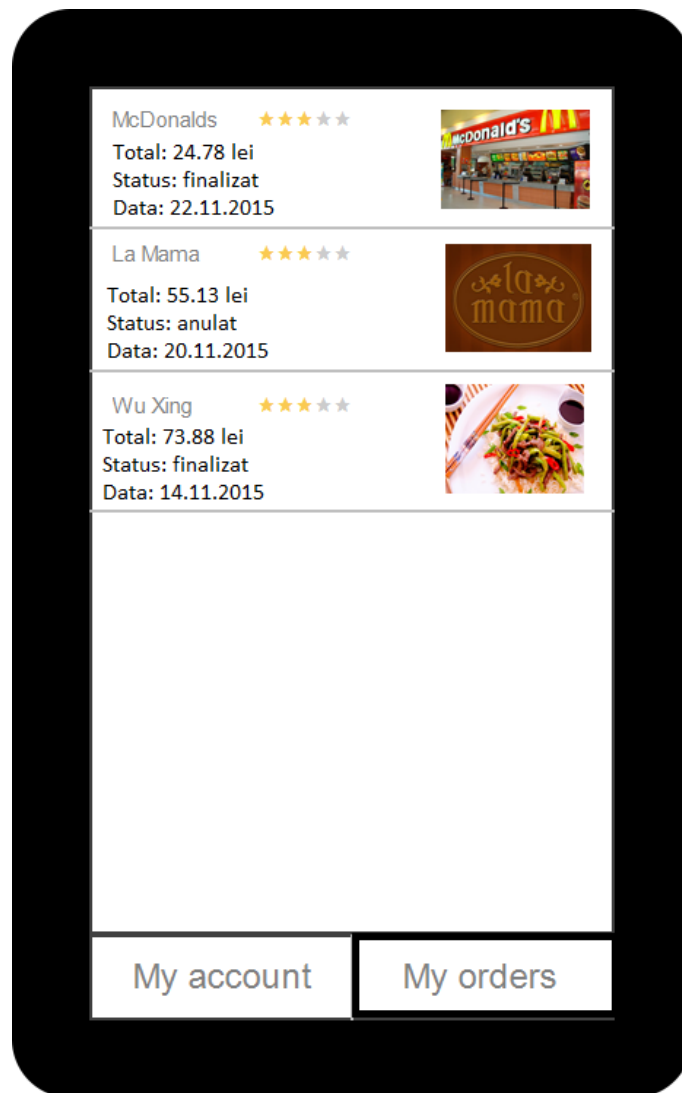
McDonalds ★★★★★
Total: 24.78 lei
Status: finalizat
Data: 22.11.2015

McDonald's

La Mama ★★★★★
Total: 55.13 lei
Status: anulat
Data: 20.11.2015

la mama

Wu Xing ★★★★★
Total: 73.88 lei
Status: finalizat
Data: 14.11.2015

My account
My orders